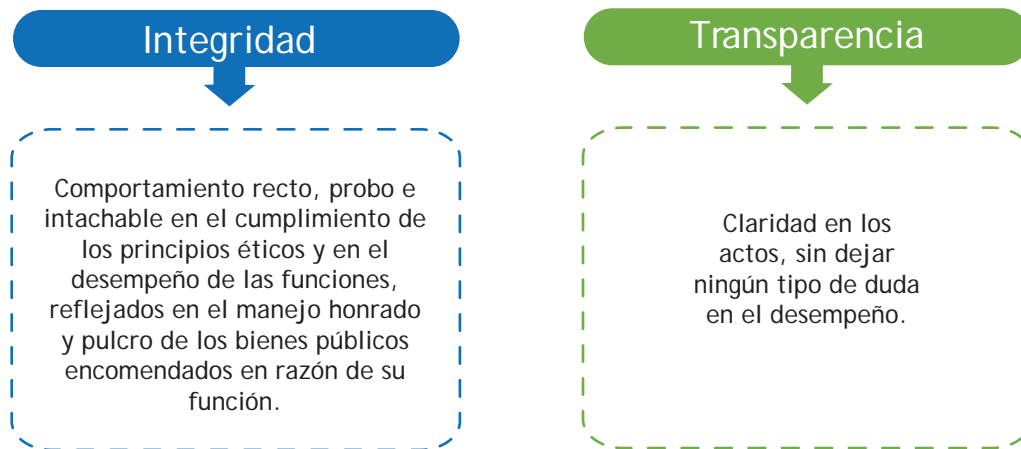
Integridad

Comportamiento recto, probo e intachable en el cumplimiento de los principios éticos y en el desempeño de las funciones, reflejados en el manejo honrado y pulcro de los bienes públicos encomendados en razón de su función.

Transparencia

Claridad en los actos, sin dejar ningún tipo de duda en el desempeño.